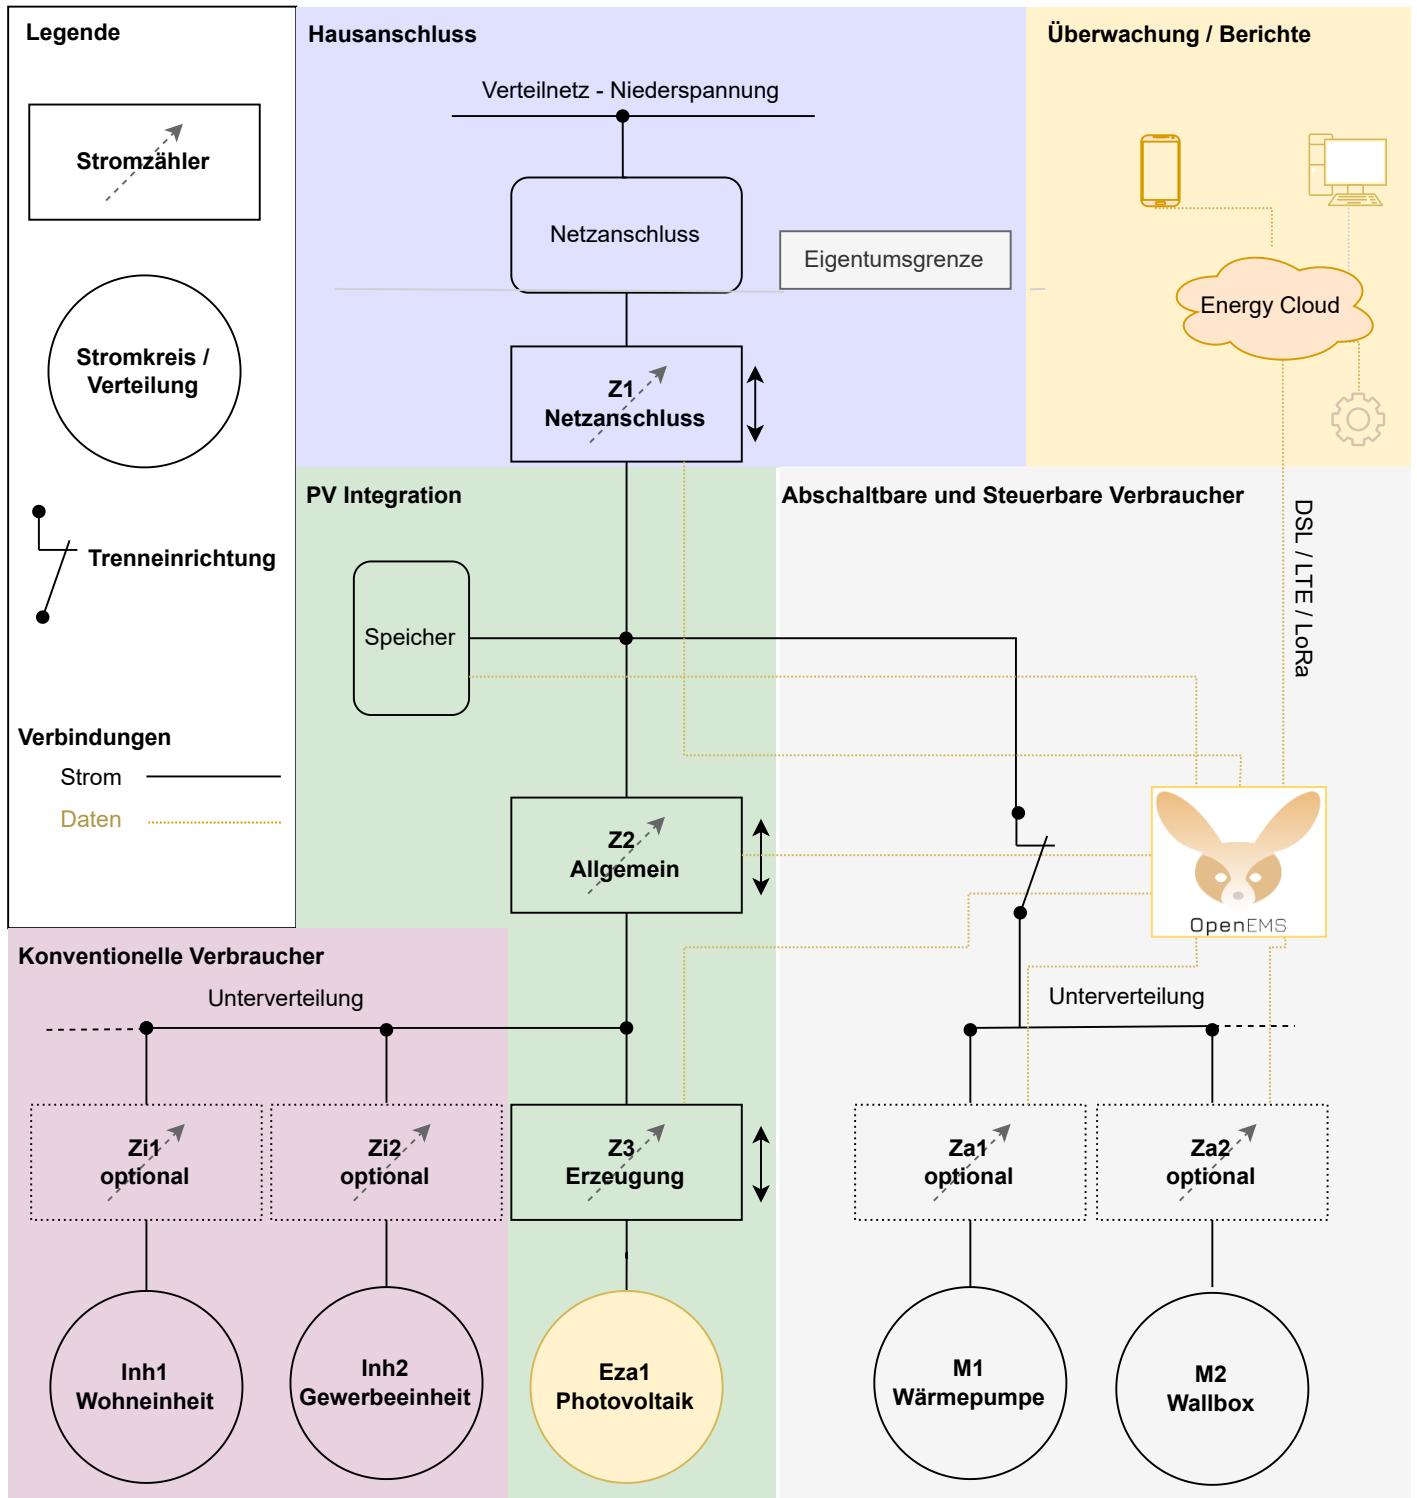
Legende

Stromzähler

Stromkreis / Verteilung

Trenneinrichtung

Verbindungen
Strom
Daten

Hausanschluss

Verteilnetz - Niederspannung

Netzanschluss

Eigentumsgrenze

Z1
Netzanschluss

Überwachung / Berichte

Energy Cloud

DSL / LTE / LoRa

PV Integration

Speicher

Abschaltbare und Steuerbare Verbraucher

Z2
Allgemein

OpenEMS

Konventionelle Verbraucher

Unterverteilung

Unterverteilung

Zi1
optional

Zi2
optional

Z3
Erzeugung

Za1
optional

Za2
optional

Inh1
Wohneinheit

Inh2
Gewerbeeinheit

Eza1
Photovoltaik

M1
Wärmepumpe

M2
Wallbox